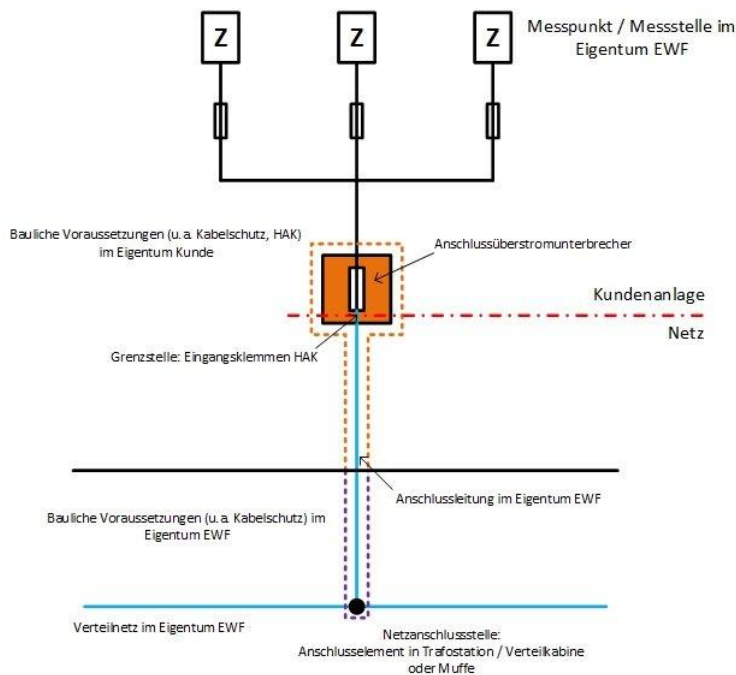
Z

Z

Z

Messpunkt / Messstelle im Eigentum EWF

Bauliche Voraussetzungen (u. a. Kabelschutz, HAK) im Eigentum Kunde

Anschlussüberstromunterbrecher

Kundenanlage

Netz

Grenzstelle: Eingangsklemmen HAK

Anschlussleitung im Eigentum EWF

Bauliche Voraussetzungen (u. a. Kabelschutz) im Eigentum EWF

Verteilnetz im Eigentum EWF

Netzanschlussstelle: Anschlusselement in Trafostation / Verteilkabine oder Muffe